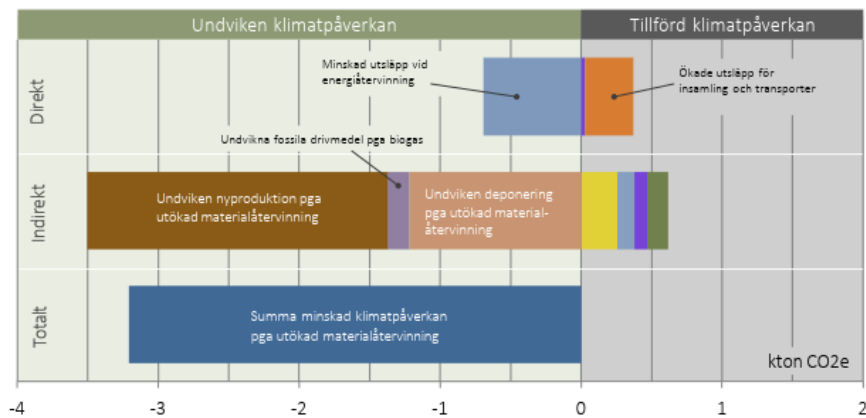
Undviken klimatpåverkan

Tillförd klimatpåverkan

Direkt

Minskad utsläpp vid energiåtervinning

Ökade utsläpp för insamling och transporter

Undvikna fossila drivmedel pga biogas

Indirekt

Undviken nyproduktion pga utökad materialåtervinning

Undviken deponering pga utökad materialåtervinning

Totalt

Summa minskad klimatpåverkan pga utökad materialåtervinning

kton CO2e

-4
-3
-2
-1
0
1
2